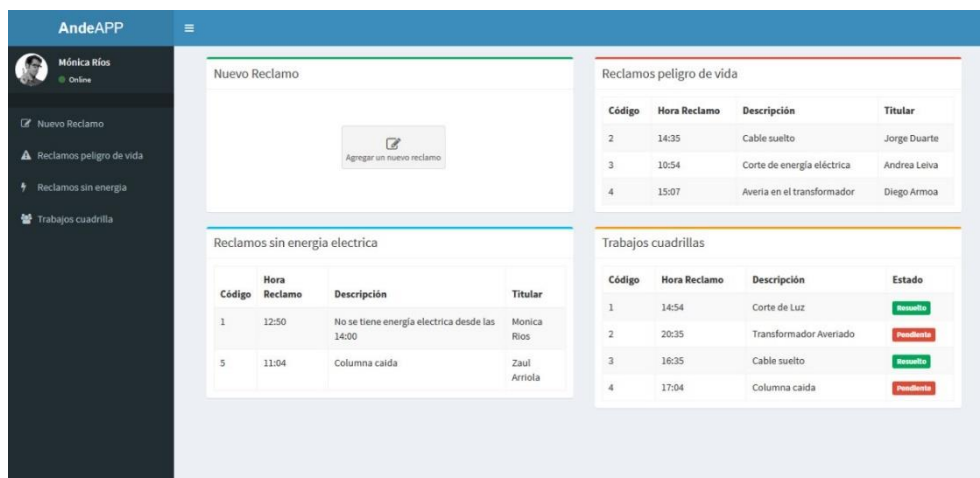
AndeAPP

Mónica Ríos
Online

Nuevo Reclamo
Reclamos peligro de vida
Reclamos sin energia
Trabajos cuadrilla

Nuevo Reclamo

Agregar un nuevo reclamo

Reclamos peligro de vida

| Código | Hora Reclamo | Descripción | Titular |
|---|---|---|---|
| 2 | 14:35 | Cable suelto | Jorge Duarte |
| 3 | 10:54 | Corte de energía eléctrica | Andrea Leiva |
| 4 | 15:07 | Averia en el transformador | Diego Armoa |

Reclamos sin energia electrica

| Código | Hora Reclamo | Descripción | Titular |
|---|---|---|---|
| 1 | 12:50 | No se tiene energía electrica desde las 14:00 | Monica Rios |
| 5 | 11:04 | Columna caida | Zaul Arriola |

Trabajos cuadrillas

| Código | Hora Reclamo | Descripción | Estado |
|---|---|---|---|
| 1 | 14:54 | Corte de Luz | Resuelto |
| 2 | 20:35 | Transformador Averiado | Pendiente |
| 3 | 16:35 | Cable suelto | Resuelto |
| 4 | 17:04 | Columna caida | Pendiente |